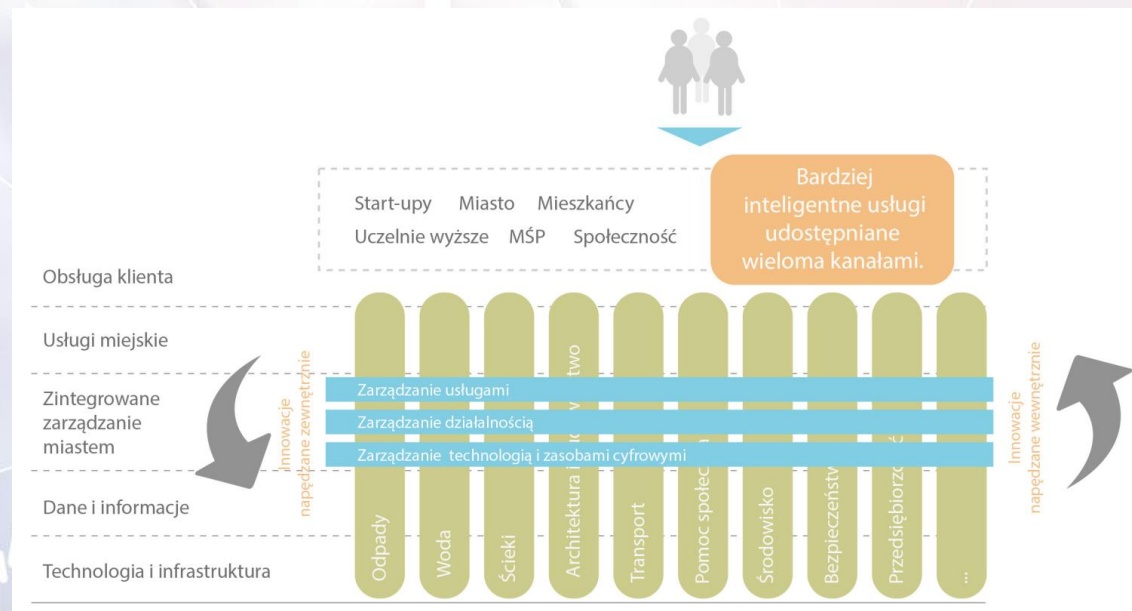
Start-upy Miasto Mieszkańcy
Uczelnie wyższe MŚP Społeczność

Bardziej inteligentne usługi udostępniane wieloma kanałami.

Obsługa klienta

Usługi miejskie

Zintegrowane zarządzanie miastem

Dane i informacje

Technologia i infrastruktura

Innowacje napędzane zewnętrznie

Zarządzanie usługami
Zarządzanie działalnością
Zarządzanie technologią i zasobami cyfrowymi

Odpady
Woda
Ścieki
Architektura i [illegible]two
Transport
Pomoc społec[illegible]
Środowisko
Bezpieczeństw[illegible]
Przedsiębiorc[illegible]
...

Innowacje napędzane wewnętrznie